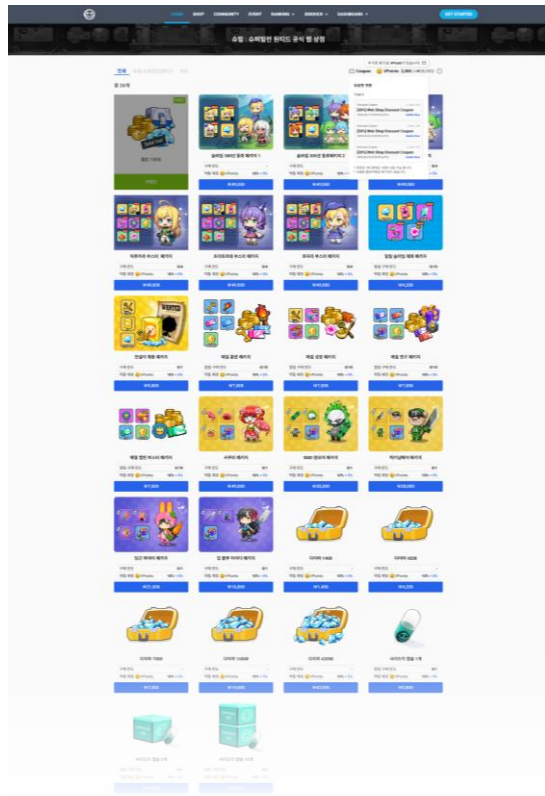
HOME SHOP COMMUNITY EVENT RANKING SERVICE DASHBOARD

GET STARTED

쇼핑 : 슈퍼릴런 원터드 공식 웹 상점

전체

Coupon

[20%] Web Shop Discount Coupon

[20%] Web Shop Discount Coupon

[20%] Web Shop Discount Coupon

총 26개

슬라임 300인 포켓 패키지

슬라임 300인 포켓 패키지

아쿠아의 부스터 패키지

로자리아의 부스터 패키지

로자리 부스터 패키지

장링 슬라임 재화 패키지

전설의 재화 패키지

매일 골든 패키지

매일 성장 패키지

매일 연구 패키지

매일 랜턴 부스터 패키지

수련의 패키지

SNS 팬보이 패키지

워리닝패커 패키지

딩고 파이터 패키지

입 클루 아이언 패키지

다이아 1400

다이아 4200

다이아 7000

다이아 14000

다이아 42000

서이디지 캡슐 1개

서이디지 캡슐 5개

서이디지 캡슐 10개